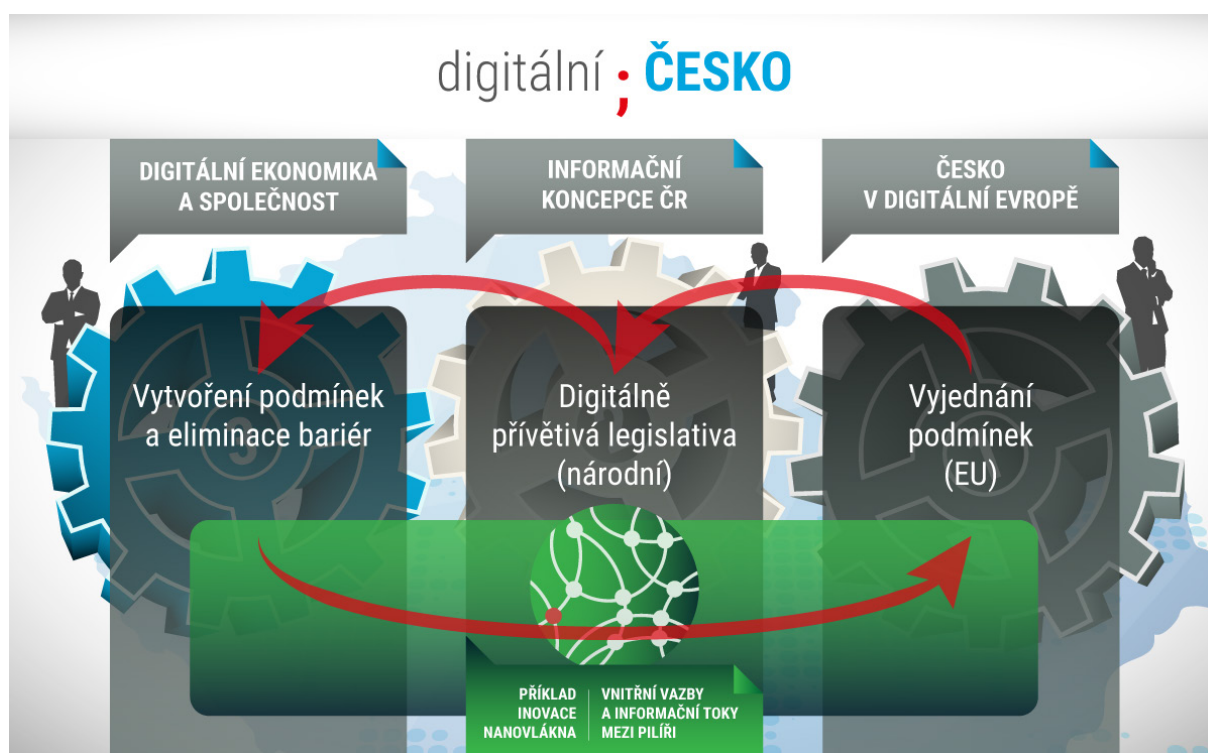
digitální ; ČESKO

DIGITÁLNÍ EKONOMIKA A SPOLEČNOST

INFORMAČNÍ KONCEPCE ČR

ČESKO V DIGITÁLNÍ EVROPĚ

Vytvoření podmínek a eliminace bariér

Digitálně přívětivá legislativa (národní)

Vyjednání podmínek (EU)

PŘÍKLAD INOVACE NANOVLÁKNA

VNITŘNÍ VAZBY A INFORMAČNÍ TOKY MEZI PILÍŘI